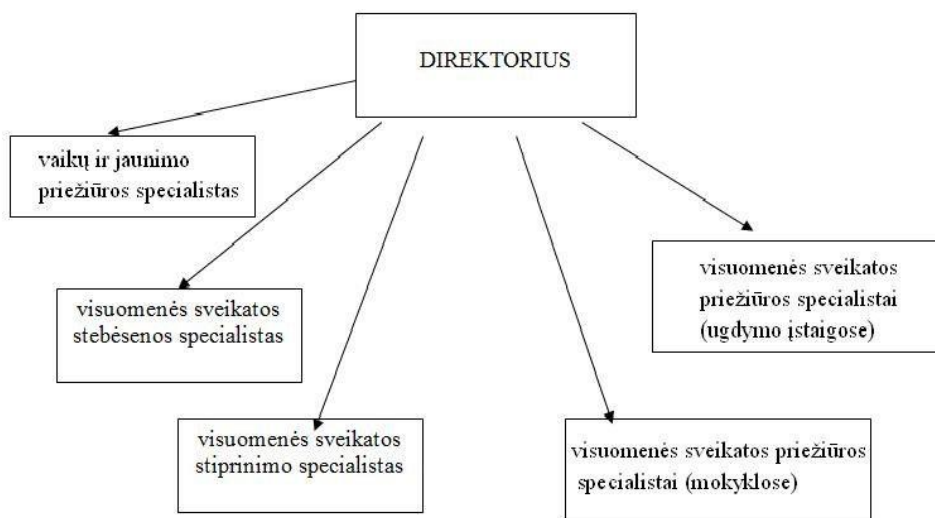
DIREKTORIUS

vaikų ir jaunimo priežiūros specialistas

visuomenės sveikatos stebėsenos specialistas

visuomenės sveikatos stiprinimo specialistas

visuomenės sveikatos priežiūros specialistai (mokyklose)

visuomenės sveikatos priežiūros specialistai (ugdymo įstaigose)